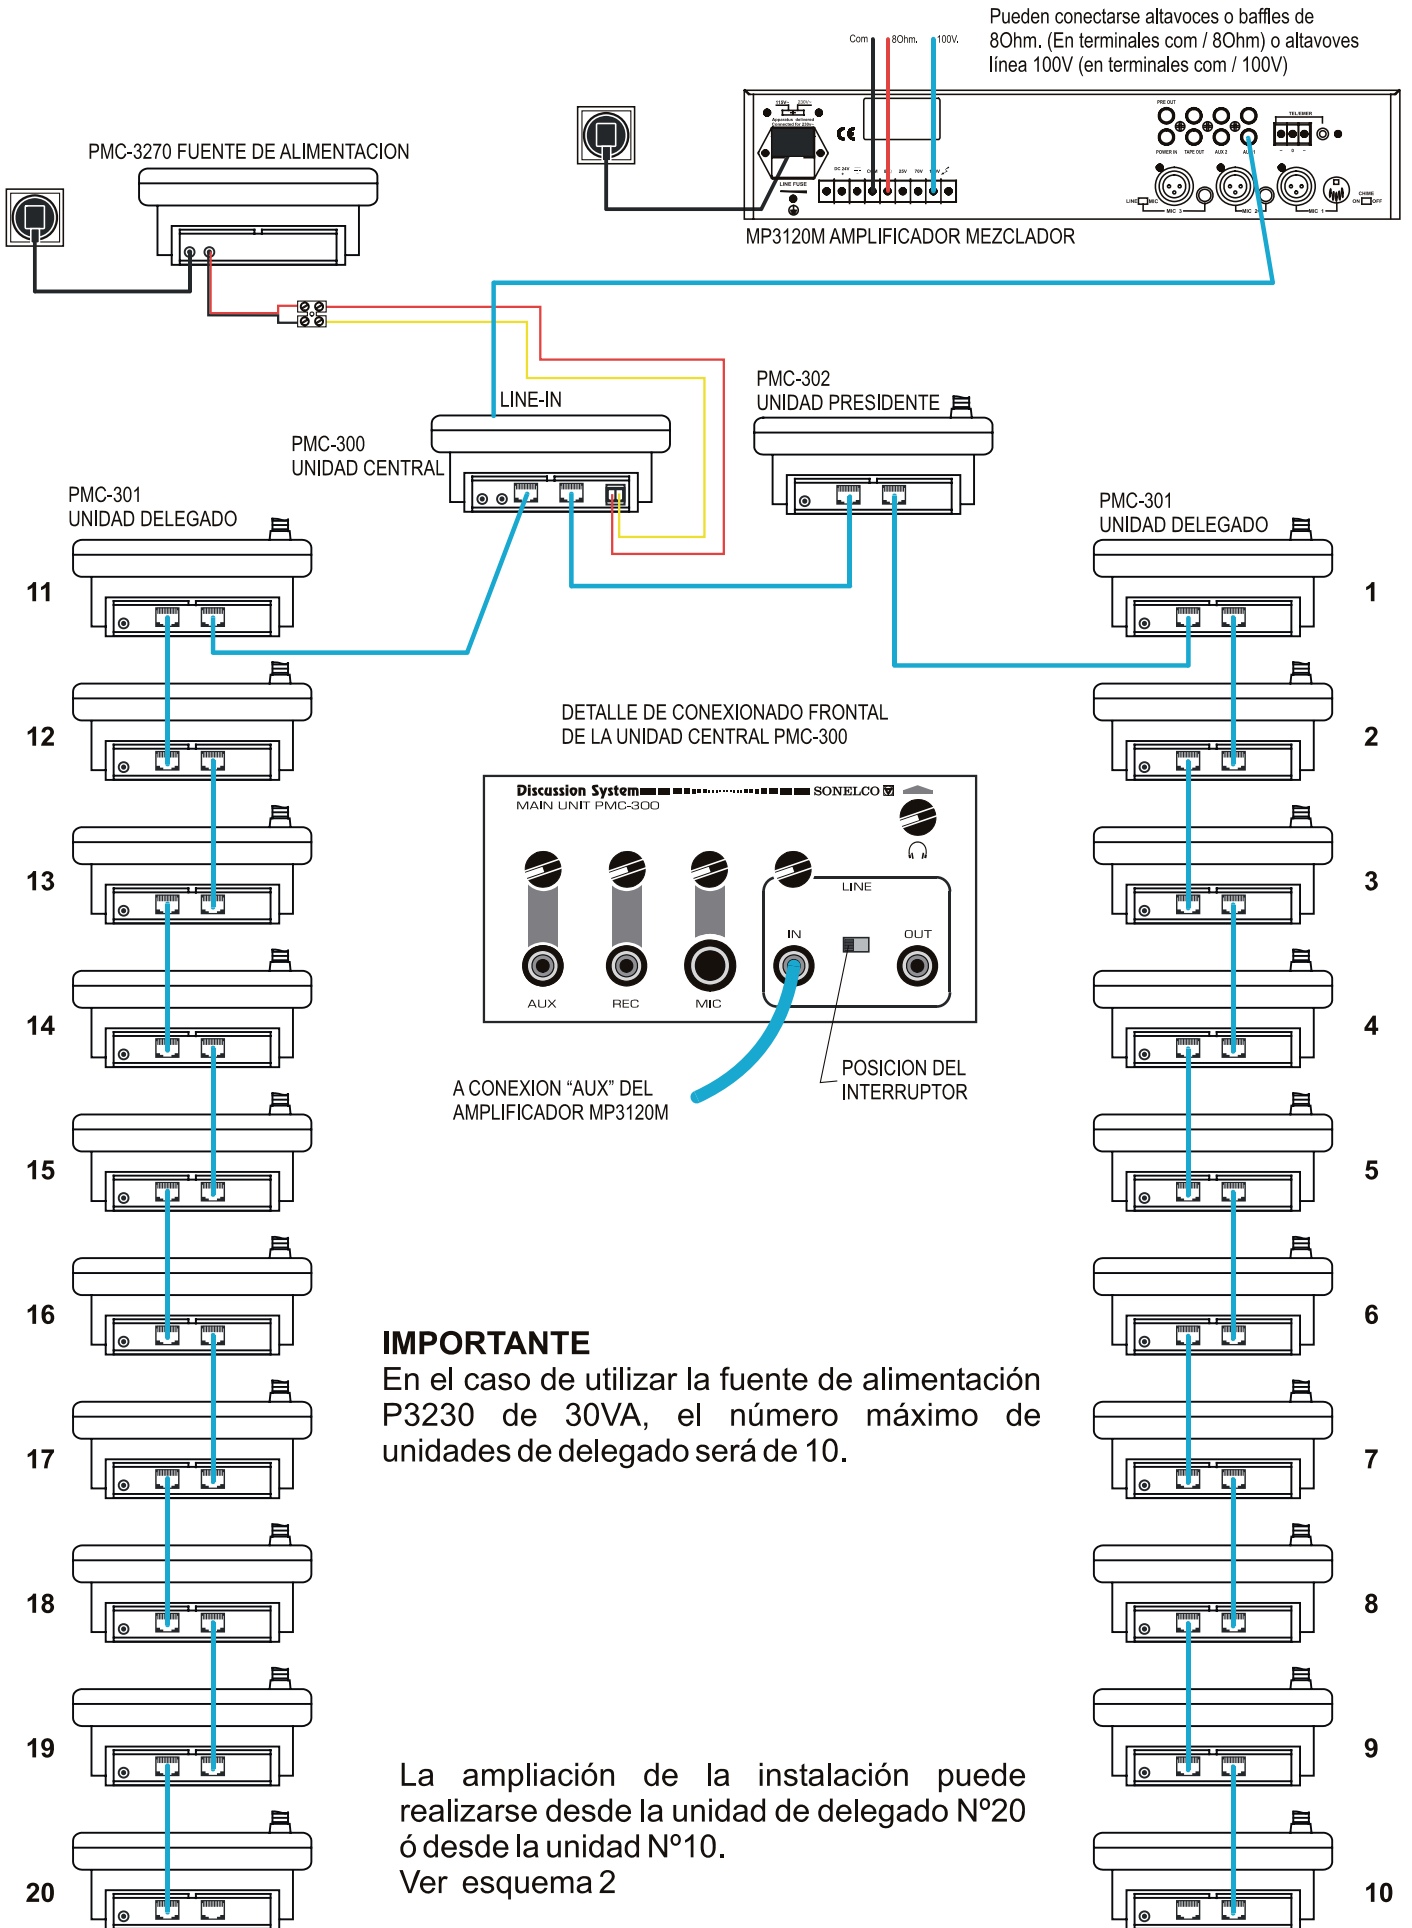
Com 8Ohm. 100V.

Pueden conectarse altavoces o baffles de 8Ohm. (En terminales com / 8Ohm) o altavoves línea 100V (en terminales com / 100V)

PMC-3270 FUENTE DE ALIMENTACION

MP3120M AMPLIFICADOR MEZCLADOR

LINE-IN

PMC-302
UNIDAD PRESIDENTE

PMC-300
UNIDAD CENTRAL

PMC-301
UNIDAD DELEGADO

PMC-301
UNIDAD DELEGADO

11 12 13 14 15 16 17 18 19 20

1 2 3 4 5 6 7 8 9 10

DETALLE DE CONEXIONADO FRONTAL
DE LA UNIDAD CENTRAL PMC-300

Discussion System SONELCO
MAIN UNIT PMC-300

LINE
IN OUT
AUX REC MIC

A CONEXION "AUX" DEL
AMPLIFICADOR MP3120M

POSICION DEL
INTERRUPTOR

IMPORTANTE
En el caso de utilizar la fuente de alimentación P3230 de 30VA, el número máximo de unidades de delegado será de 10.

La ampliación de la instalación puede realizarse desde la unidad de delegado Nº20 ó desde la unidad Nº10.
Ver esquema 2